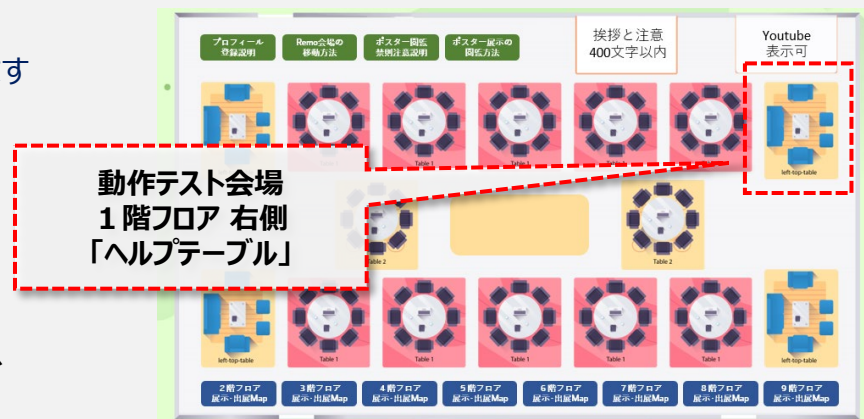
す

プロフィール登録説明

Remo会場の移動方法

ポスター閲覧禁則注意説明

ポスター展示の閲覧方法

挨拶と注意
400文字以内

Youtube
表示可

Table 1

Table 1

Table 1

left-top-table

動作テスト会場
１階フロア 右側
「ヘルプテーブル」

Table 2

Table 2

left-top-table

Table 1

Table 1

Table 1

Table 1

Table 1

left-top-table

2階フロア 展示・出展Map

3階フロア 展示・出展Map

4階フロア 展示・出展Map

5階フロア 展示・出展Map

6階フロア 展示・出展Map

7階フロア 展示・出展Map

8階フロア 展示・出展Map

9階フロア 展示・出展Map